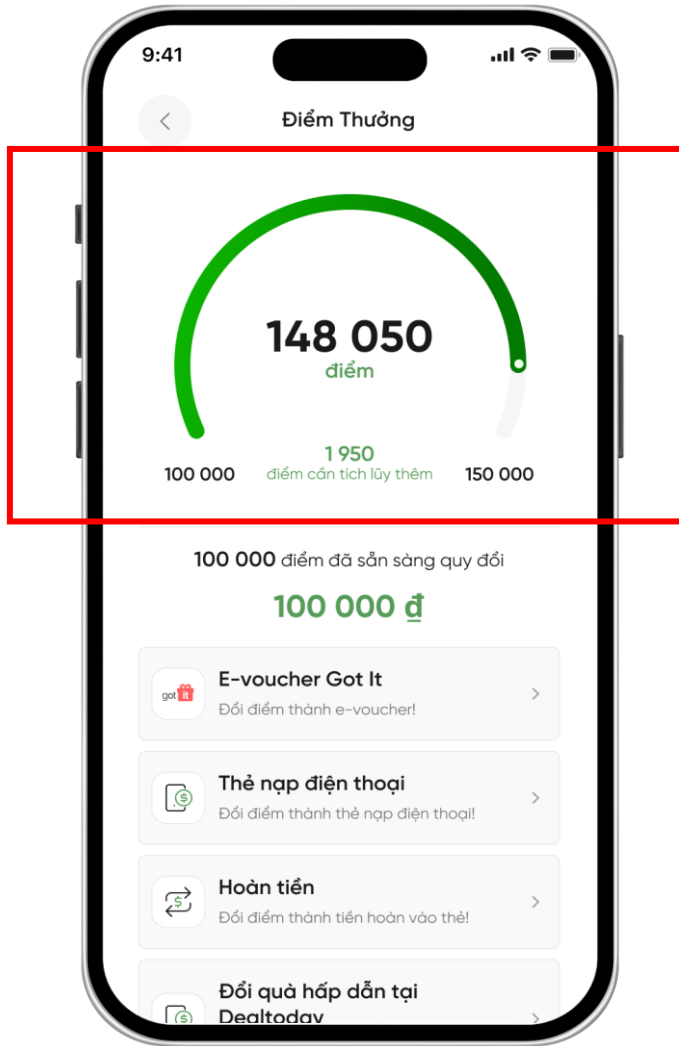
9:41

Điểm Thưởng

148 050
điểm

100 000
1 950
điểm cần tích lũy thêm
150 000

100 000 điểm đã sẵn sàng quy đổi

100 000 đ

got it

E-voucher Got It
Đổi điểm thành e-voucher!

Thẻ nạp điện thoại
Đổi điểm thành thẻ nạp điện thoại!

Hoàn tiền
Đổi điểm thành tiền hoàn vào thẻ!

Đổi quà hấp dẫn tại Dealtoday